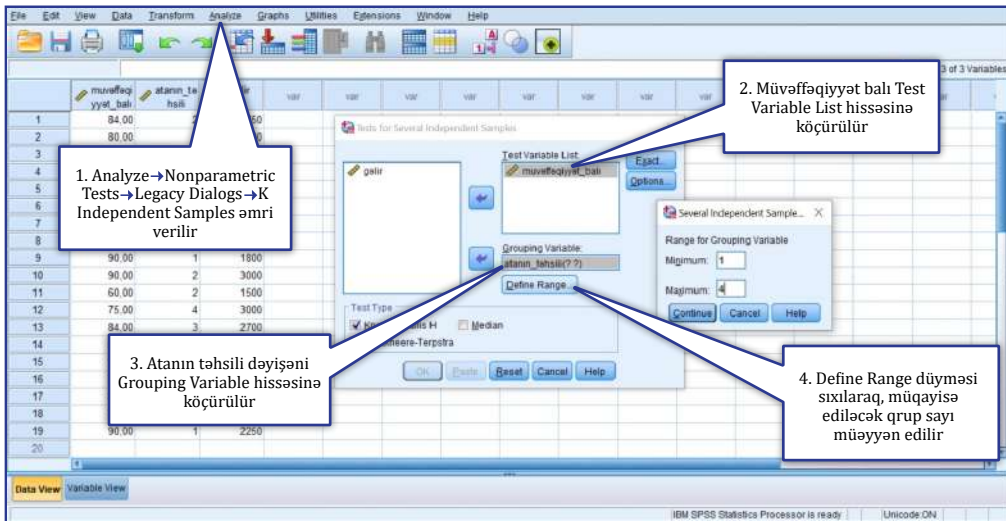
File Edit View Data Transform Analyze Graphs Utilities Extensions Window Help

3 of 3 Variables

| | muvəffəqiyyət_bali | atanın_təhsili | gəlir | var | var | var | var | var | var | var |
|---|---|---|---|---|---|---|---|---|---|---|
| 1 | 84,00 | 2 | 50 | | | | | | | |
| 2 | 80,00 | | 0 | | | | | | | |
| 3 | | | | | | | | | | |
| 4 | | | | | | | | | | |
| 5 | | | | | | | | | | |
| 6 | | | | | | | | | | |
| 7 | | | | | | | | | | |
| 8 | | | | | | | | | | |
| 9 | 90,00 | 1 | 1800 | | | | | | | |
| 10 | 90,00 | 2 | 3000 | | | | | | | |
| 11 | 60,00 | 2 | 1500 | | | | | | | |
| 12 | 75,00 | 4 | 3000 | | | | | | | |
| 13 | 84,00 | 3 | 2700 | | | | | | | |
| 14 | | | | | | | | | | |
| 15 | | | | | | | | | | |
| 16 | | | | | | | | | | |
| 17 | | | | | | | | | | |
| 18 | | | | | | | | | | |
| 19 | 90,00 | 1 | 2250 | | | | | | | |
| 20 | | | | | | | | | | |

Tests for Several Independent Samples

gəlir

Test Variable List:
muvəffəqiyyət_bali

Exact...
Options...

Grouping Variable:
atanın_təhsili(? ?)

Define Range...

Test Type
Kruskal-Wallis H
Median
Jonckheere-Terpstra

OK Paste Reset Cancel Help

Several Independent Sample... X

Range for Grouping Variable
Minimum: 1
Maximum: 4

Continue Cancel Help

1. Analyze→Nonparametric Tests→Legacy Dialogs→K Independent Samples əmri verilir

2. Müvəffəqiyyət balı Test Variable List hissəsinə köçürülür

3. Atanın təhsili dəyişəni Grouping Variable hissəsinə köçürülür

4. Define Range düyməsi sıxılaraq, müqayisə ediləcək qrup sayı müəyyən edilir

Data View Variable View

IBM SPSS Statistics Processor is ready Unicode:ON